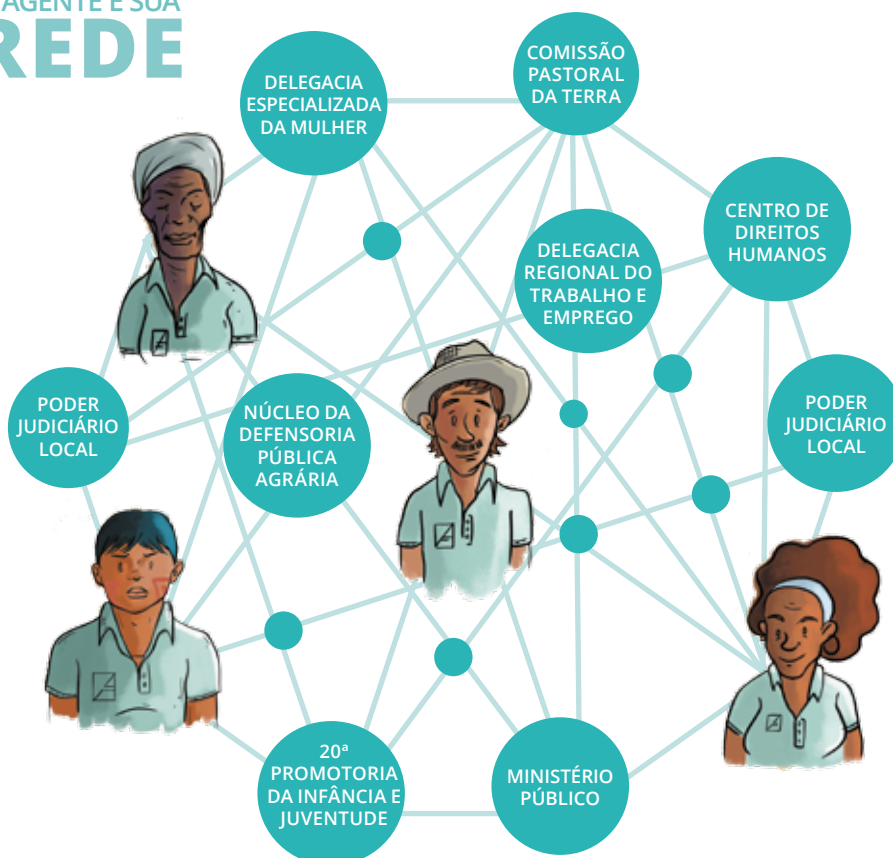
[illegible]AGENTE E SUA
REDE

DELEGACIA ESPECIALIZADA DA MULHER

COMISSÃO PASTORAL DA TERRA

CENTRO DE DIREITOS HUMANOS

DELEGACIA REGIONAL DO TRABALHO E EMPREGO

PODER JUDICIÁRIO LOCAL

NÚCLEO DA DEFENSORIA PÚBLICA AGRÁRIA

PODER JUDICIÁRIO LOCAL

20ª PROMOTORIA DA INFÂNCIA E JUVENTUDE

MINISTÉRIO PÚBLICO